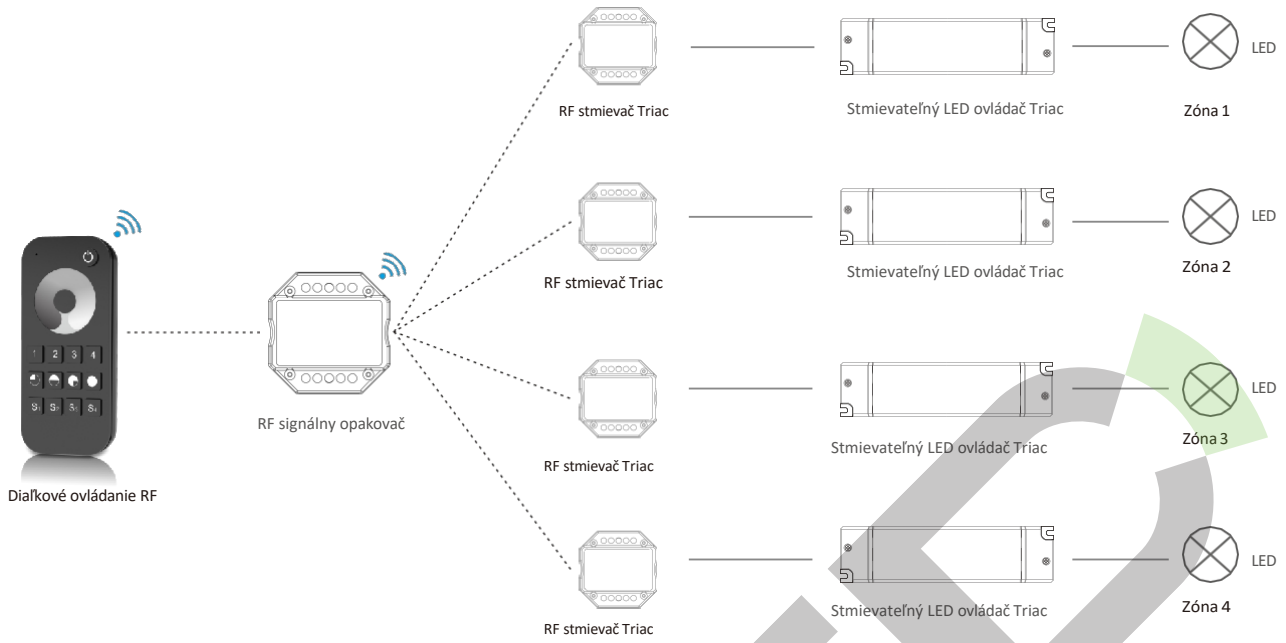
RF stmievač Triac

Stmievateľný LED ovládač Triac

LED

Zóna 1

RF stmievač Triac

Stmievateľný LED ovládač Triac

LED

Zóna 2

1 2 3 4

S1 S2 S3 S4

Diaľkové ovládanie RF

RF signálny opakovač

RF stmievač Triac

Stmievateľný LED ovládač Triac

LED

Zóna 3

RF stmievač Triac

Stmievateľný LED ovládač Triac

LED

Zóna 4